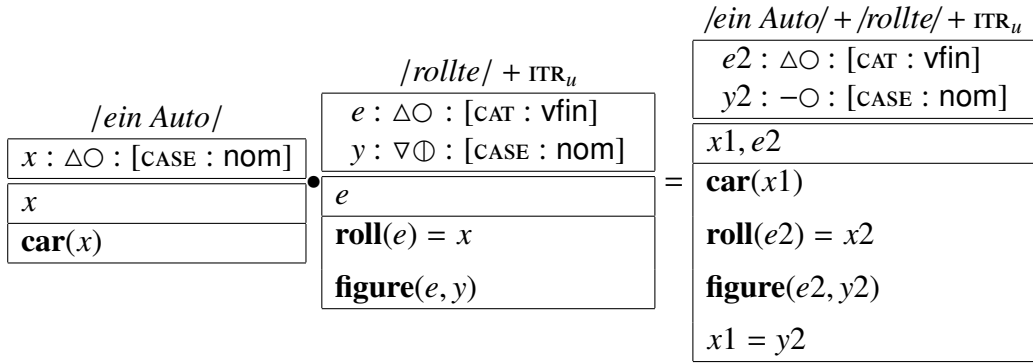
/ein Auto/

$x : \triangle\bigcirc : [\textsc{case} : \textsf{nom}]$

$x$

$\mathbf{car}(x)$

$\bullet$

/rollte/ + $\textsc{itr}_u$

$e : \triangle\bigcirc : [\textsc{cat} : \textsf{vfin}]$

$y : \nabla\bigcirc : [\textsc{case} : \textsf{nom}]$

$e$

$\mathbf{roll}(e) = x$

$\mathbf{figure}(e, y)$

=

/ein Auto/ + /rollte/ + $\textsc{itr}_u$

$e2 : \triangle\bigcirc : [\textsc{cat} : \textsf{vfin}]$

$y2 : -\bigcirc : [\textsc{case} : \textsf{nom}]$

$x1, e2$

$\mathbf{car}(x1)$

$\mathbf{roll}(e2) = x2$

$\mathbf{figure}(e2, y2)$

$x1 = y2$